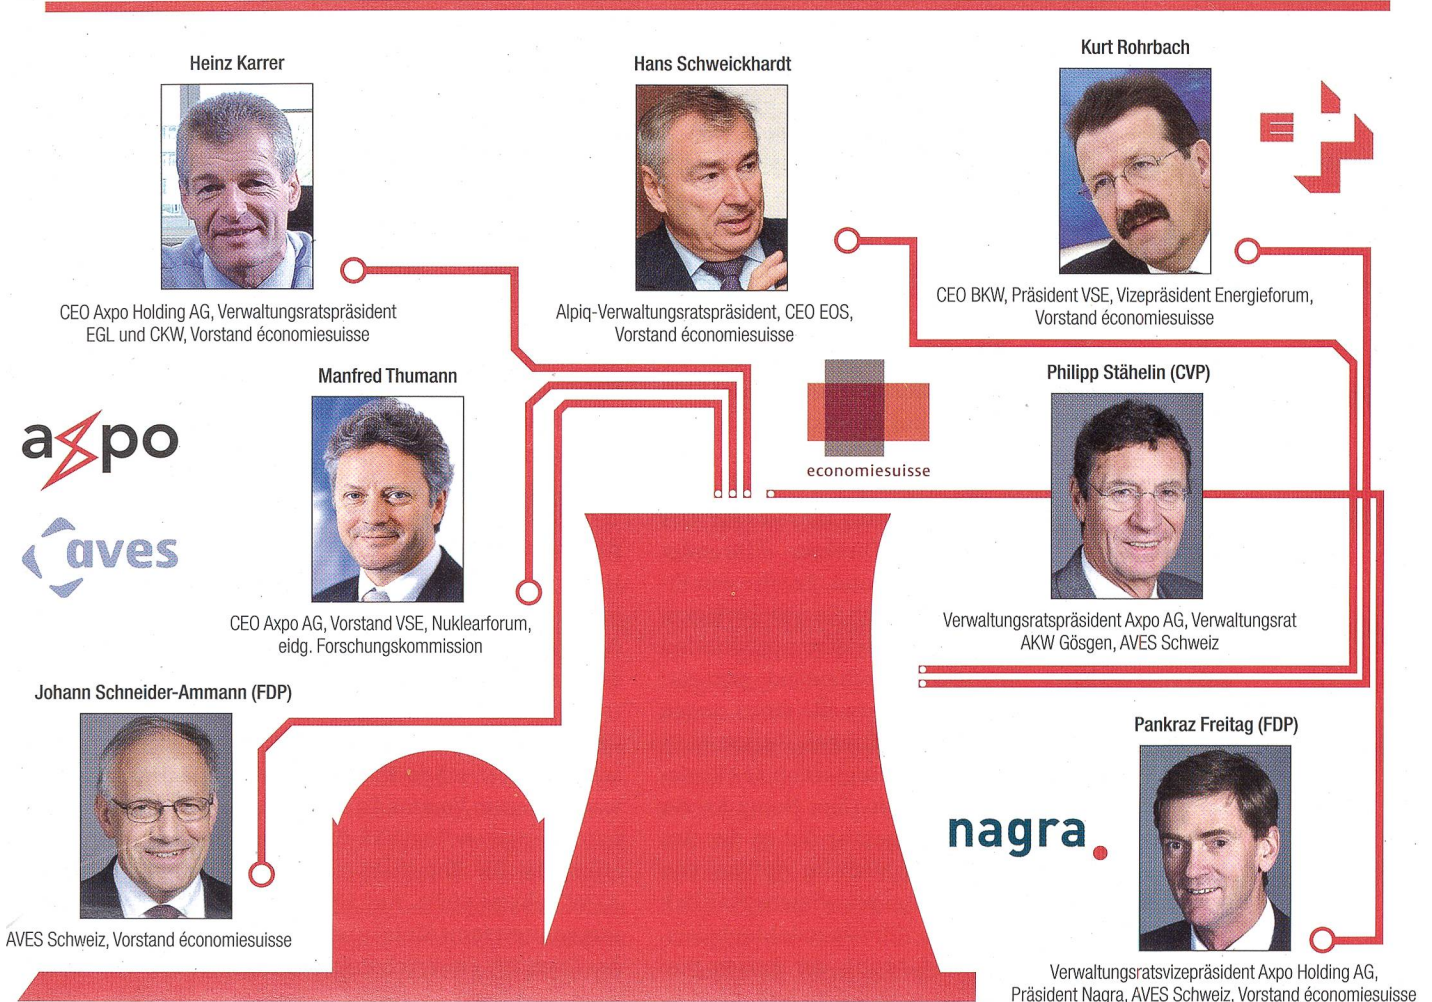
Heinz Karrer

CEO Axpo Holding AG, Verwaltungsratspräsident EGL und CKW, Vorstand économiesuisse

Hans Schweickhardt

Alpiq-Verwaltungsratspräsident, CEO EOS, Vorstand économiesuisse

Kurt Rohrbach

CEO BKW, Präsident VSE, Vizepräsident Energieforum, Vorstand économiesuisse

Manfred Thumann

CEO Axpo AG, Vorstand VSE, Nuklearforum, eidg. Forschungskommission

axpo

aves

economiesuisse

Philipp Stähelin (CVP)

Verwaltungsratspräsident Axpo AG, Verwaltungsrat AKW Gösgen, AVES Schweiz

Johann Schneider-Ammann (FDP)

AVES Schweiz, Vorstand économiesuisse

nagra

Pankraz Freitag (FDP)

Verwaltungsratsvizepräsident Axpo Holding AG, Präsident Nagra, AVES Schweiz, Vorstand économiesuisse